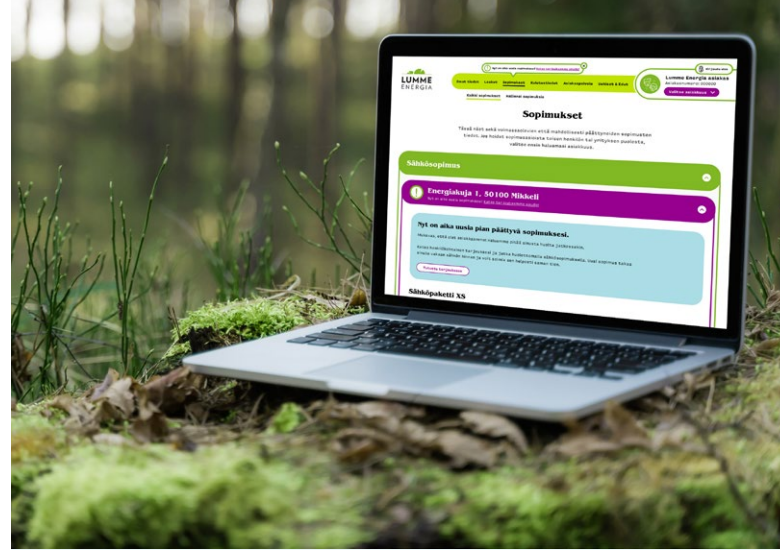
LUMME ENERGIA

Omat tiedot Laskut Sopimukset Kulutustiedot Asiakaspalvelu

Voimassa olevat Päättyneet sopimukset

Lumme Energia asiakas

Sopimukset

Tässä näet sekä voimassaolevat että mahdollisesti päättyneiden sopimusten tiedot. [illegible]

Sähkösopimus

Energiakuja 1, 50100 Mikkeli

Nyt on aika uusia pian päättyvä sopimuksesi.

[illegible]

Sähköpaketti XS